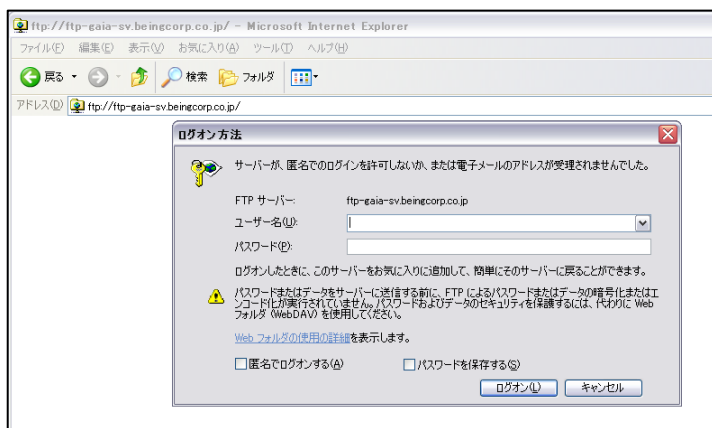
ftp://ftp-gaia-sv.beingcorp.co.jp/ - Microsoft Internet Explorer

ファイル(F) 編集(E) 表示(V) お気に入り(A) ツール(T) ヘルプ(H)

戻る 検索 フォルダ

アドレス(D) ftp://ftp-gaia-sv.beingcorp.co.jp/

ログオン方法

サーバーが、匿名でのログインを許可しないか、または電子メールのアドレスが受理されませんでした。

FTP サーバー: ftp-gaia-sv.beingcorp.co.jp

ユーザー名(U):

パスワード(P):

ログオンしたときに、このサーバーをお気に入りに追加して、簡単にそのサーバーに戻ることができます。

パスワードまたはデータをサーバーに送信する前に、FTP によるパスワードまたはデータの暗号化またはエンコード化が実行されていません。パスワードおよびデータのセキュリティを保護するには、代わりに Web フォルダ (WebDAV) を使用してください。

Web フォルダの使用の詳細を表示します。

匿名でログオンする(A)

パスワードを保存する(S)

ログオン(L) キャンセル